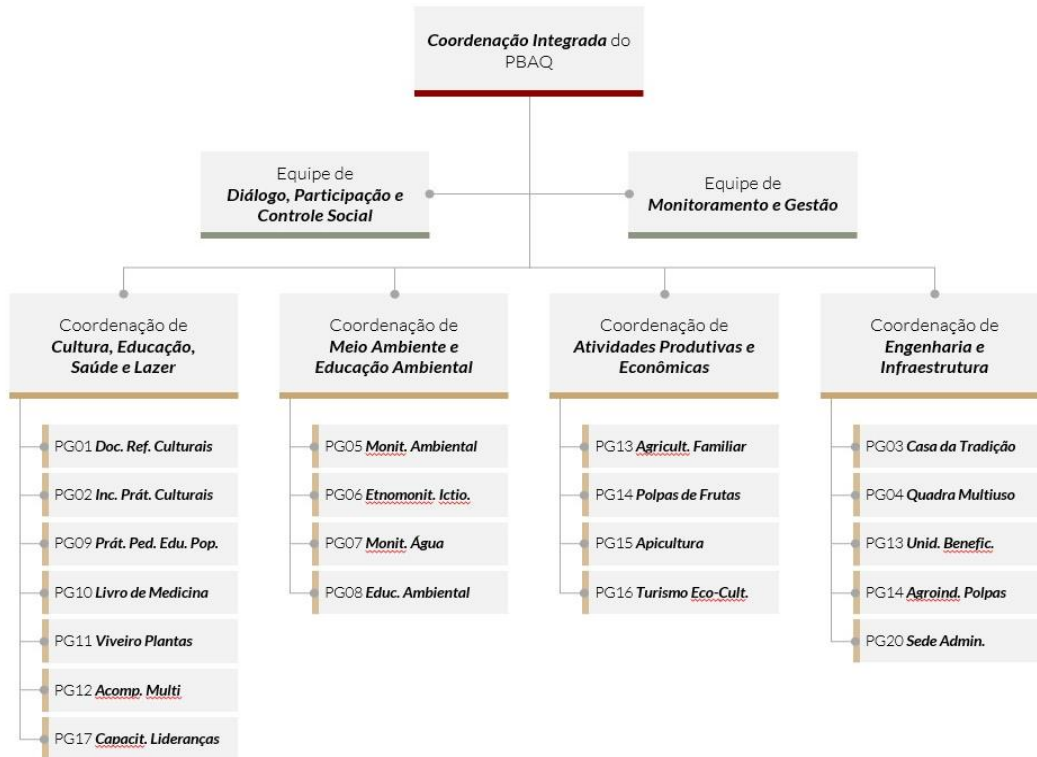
**Coordenação Integrada** do PBAQ

Equipe de **Diálogo, Participação e Controle Social**

Equipe de **Monitoramento e Gestão**

Coordenação de **Cultura, Educação, Saúde e Lazer**

PG01 **Doc. Ref. Culturais**
PG02 **Inc. Prát. Culturais**
PG09 **Prát. Ped. Edu. Pop.**
PG10 **Livro de Medicina**
PG11 **Viveiro Plantas**
PG12 **Acomp. Multi**
PG17 **Capacit. Lideranças**

Coordenação de **Meio Ambiente e Educação Ambiental**

PG05 **Monit. Ambiental**
PG06 **Etnomonit. Ictio.**
PG07 **Monit. Água**
PG08 **Educ. Ambiental**

Coordenação de **Atividades Produtivas e Econômicas**

PG13 **Agricult. Familiar**
PG14 **Polpas de Frutas**
PG15 **Apicultura**
PG16 **Turismo Eco-Cult.**

Coordenação de **Engenharia e Infraestrutura**

PG03 **Casa da Tradição**
PG04 **Quadra Multiuso**
PG13 **Unid. Benefic.**
PG14 **Agroind. Polpas**
PG20 **Sede Admin.**